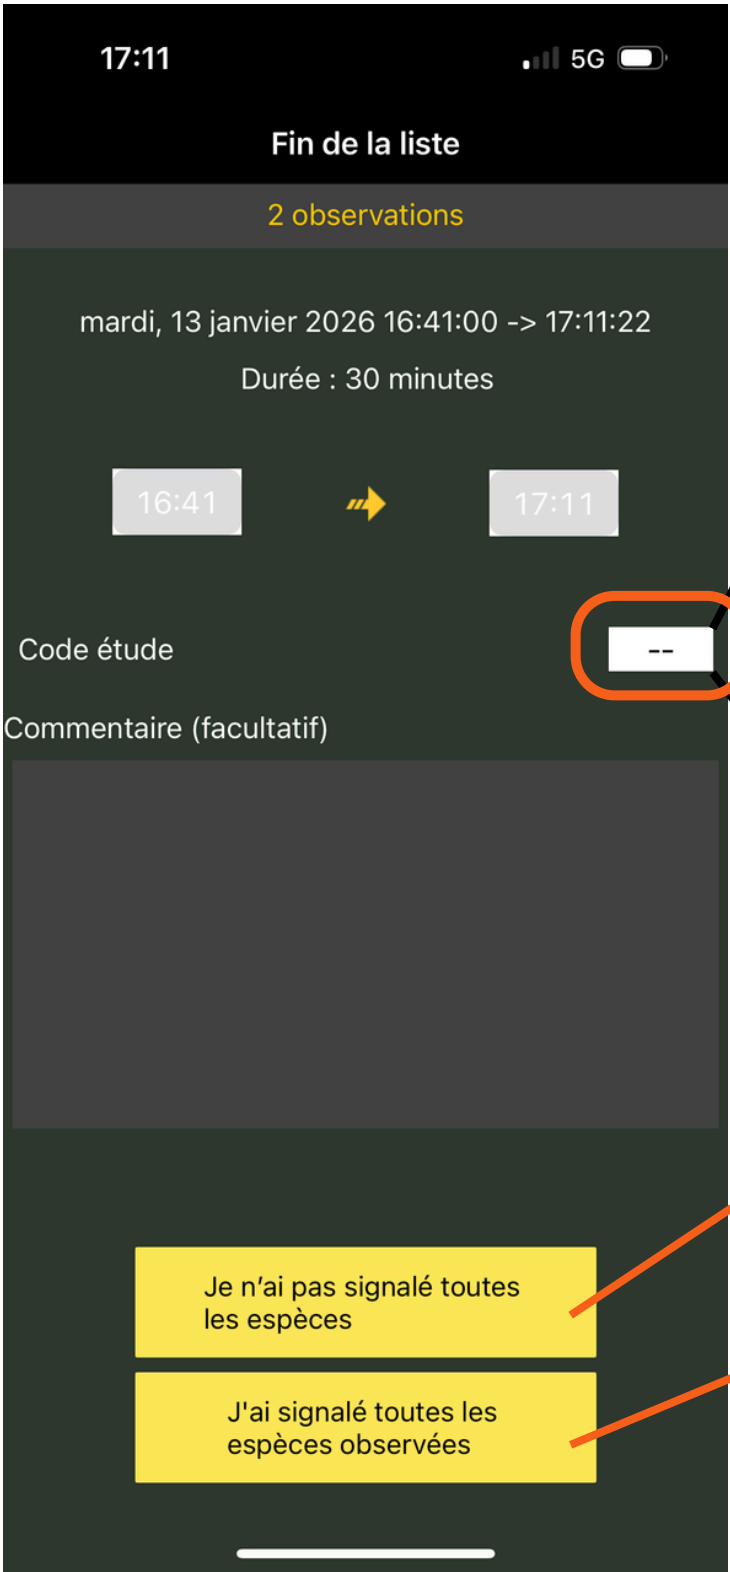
17:11

5G

Fin de la liste

2 observations

mardi, 13 janvier 2026 16:41:00 -> 17:11:22

Durée : 30 minutes

16:41

17:11

Code étude

--

Commentaire (facultatif)

Je n'ai pas signalé toutes les espèces

J'ai signalé toutes les espèces observées